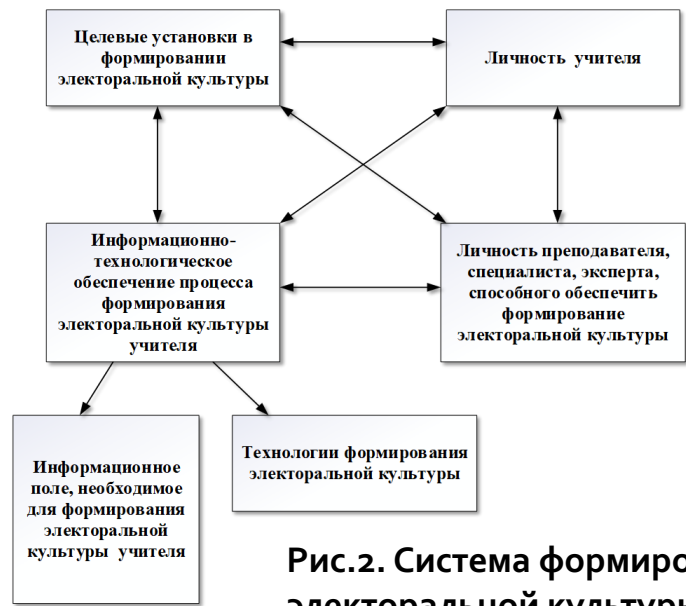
Целевые установки в формировании электоральной культуры

Личность учителя

Информационно-технологическое обеспечение процесса формирования электоральной культуры учителя

Личность преподавателя, специалиста, эксперта, способного обеспечить формирование электоральной культуры

Информационное поле, необходимое для формирования электоральной культуры учителя

Технологии формирования электоральной культуры

Рис.2. Система формиро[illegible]
электоральной культуры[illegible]